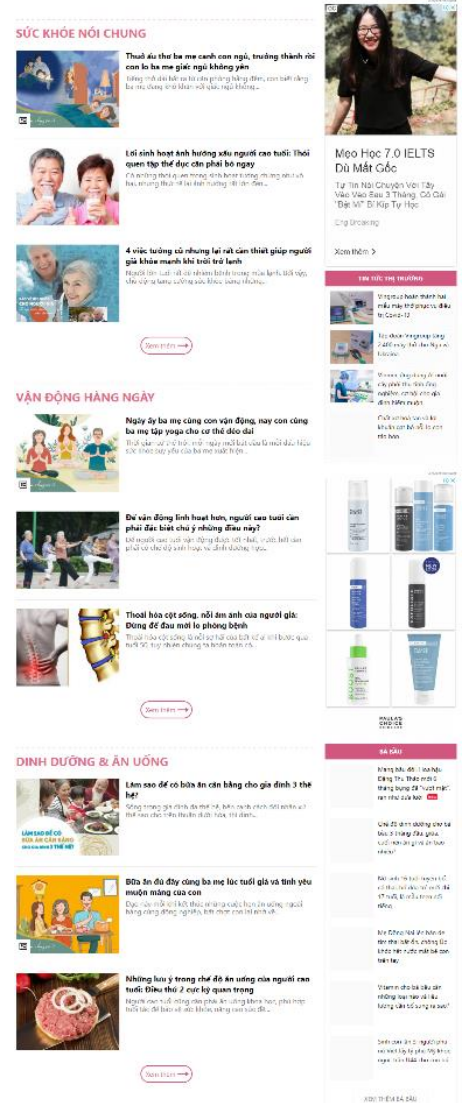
SỨC KHỎE NỖI CHUNG

Thuở ấu thơ ba mẹ canh con ngủ, trưởng thành rồi con lo ba mẹ giấc ngủ không yên

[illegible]

Lối sinh hoạt ảnh hưởng xấu người cao tuổi: Thói quen tập thể dục cần phải bỏ ngay

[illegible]

4 việc tưởng củ nhưng lại rất cần thiết giúp người già khỏe mạnh khi trời trở lạnh

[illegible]

Xem thêm

VẬN ĐỘNG HÀNG NGÀY

Ngày ấy ba mẹ cùng con vận động, nay con cùng ba mẹ tập yoga cho cơ thể dẻo dai

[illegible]

Để vận động linh hoạt hơn, người cao tuổi cần phải đặc biệt chú ý những điều này?

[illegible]

Thoái hóa cột sống, nỗi ám ảnh của người già: Đừng để đau mới lo phòng bệnh

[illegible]

Xem thêm

DINH DƯỠNG & ĂN UỐNG

Làm sao để có bữa ăn cân bằng cho gia đình 3 thế hệ?

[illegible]

Bữa ăn đủ đầy cùng ba mẹ lúc tuổi già và tình yêu muộn màng của con

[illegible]

Những lưu ý trong chế độ ăn uống của người cao tuổi: Điều thứ 2 cực kỳ quan trọng

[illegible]

Xem thêm

Mẹo Học 7.0 IELTS Dù Mất Gốc

Tự Tin Nói Chuyện Với Tây Vào Veo Sau 3 Tháng. Có Cái "Bật Mí" Dễ Kíp Tự Học

Eng Breaking

Xem thêm >

TIN TỨC THỊ TRƯỜNG

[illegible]

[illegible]

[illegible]

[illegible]

PAULA'S CHOICE

ĐÃ SẦU

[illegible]

XEM THÊM ĐÃ SẦU